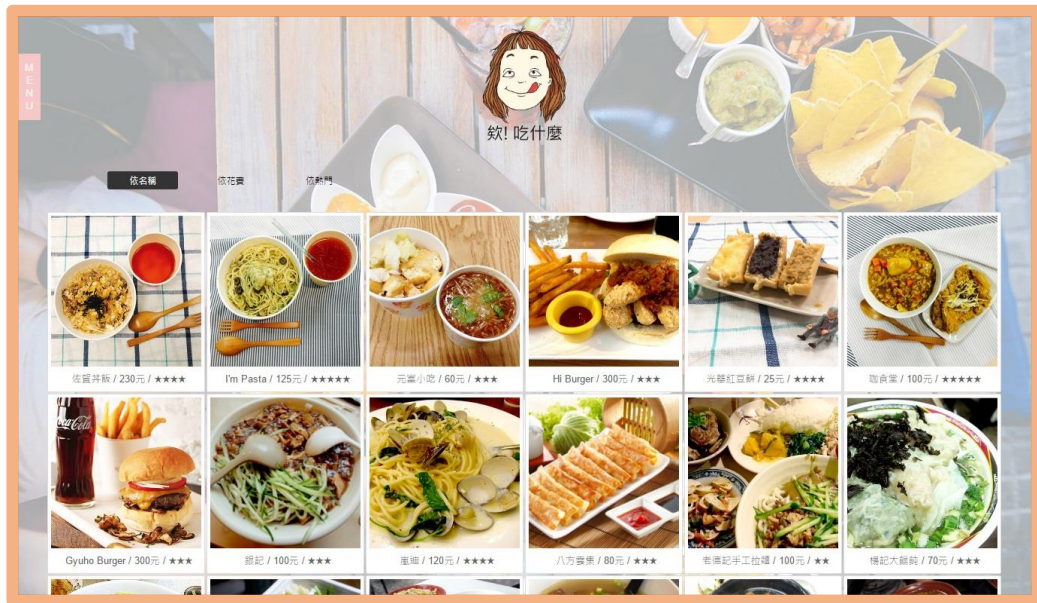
MENU

欸! 吃什麼

依名稱

依花費

依熱門

佐賀丼飯 / 230元 / ★★★★

I'm Pasta / 125元 / ★★★★★

元富小吃 / 60元 / ★★★

Hi Burger / 300元 / ★★★

光華紅豆餅 / 25元 / ★★★★

咖食堂 / 100元 / ★★★★★

Gyuho Burger / 300元 / ★★★

銀記 / 100元 / ★★★

風柚 / 120元 / ★★★★

八方雲集 / 80元 / ★★★

老德記手工拉麵 / 100元 / ★★

楊記大餛飩 / 70元 / ★★★